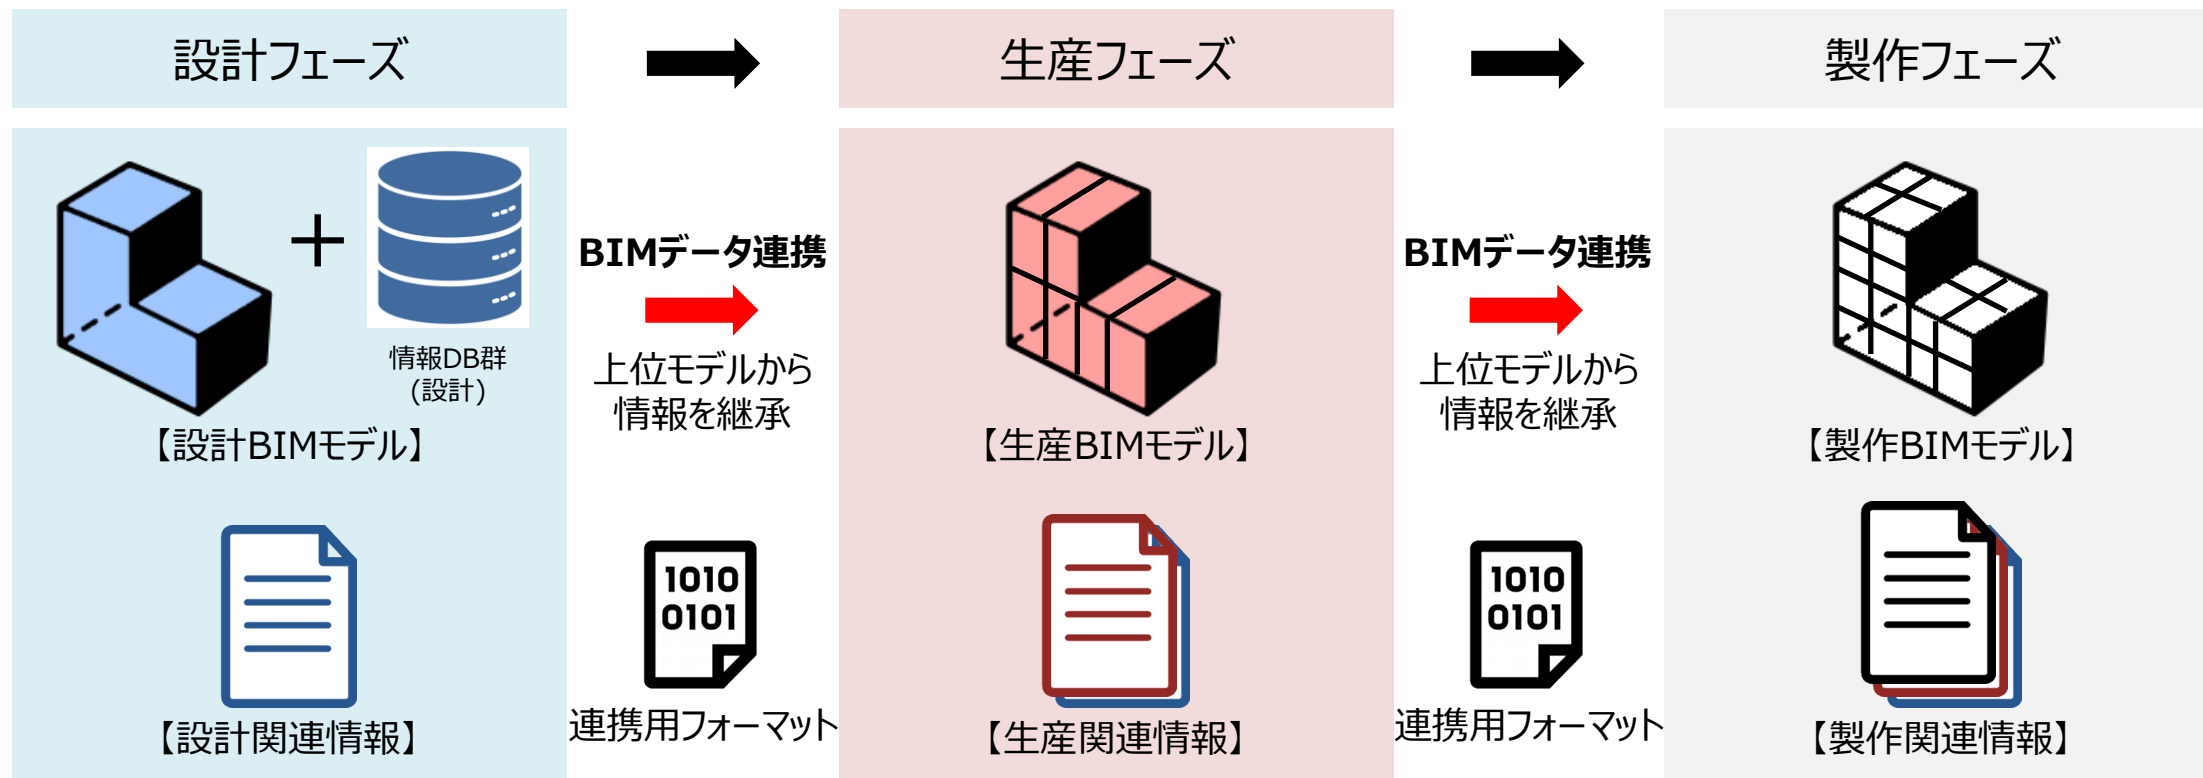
設計フェーズ

生産フェーズ

製作フェーズ

情報DB群 (設計)

【設計BIMモデル】

BIMデータ連携

上位モデルから情報を継承

【生産BIMモデル】

BIMデータ連携

上位モデルから情報を継承

【製作BIMモデル】

【設計関連情報】

1010 0101

連携用フォーマット

【生産関連情報】

1010 0101

連携用フォーマット

【製作関連情報】